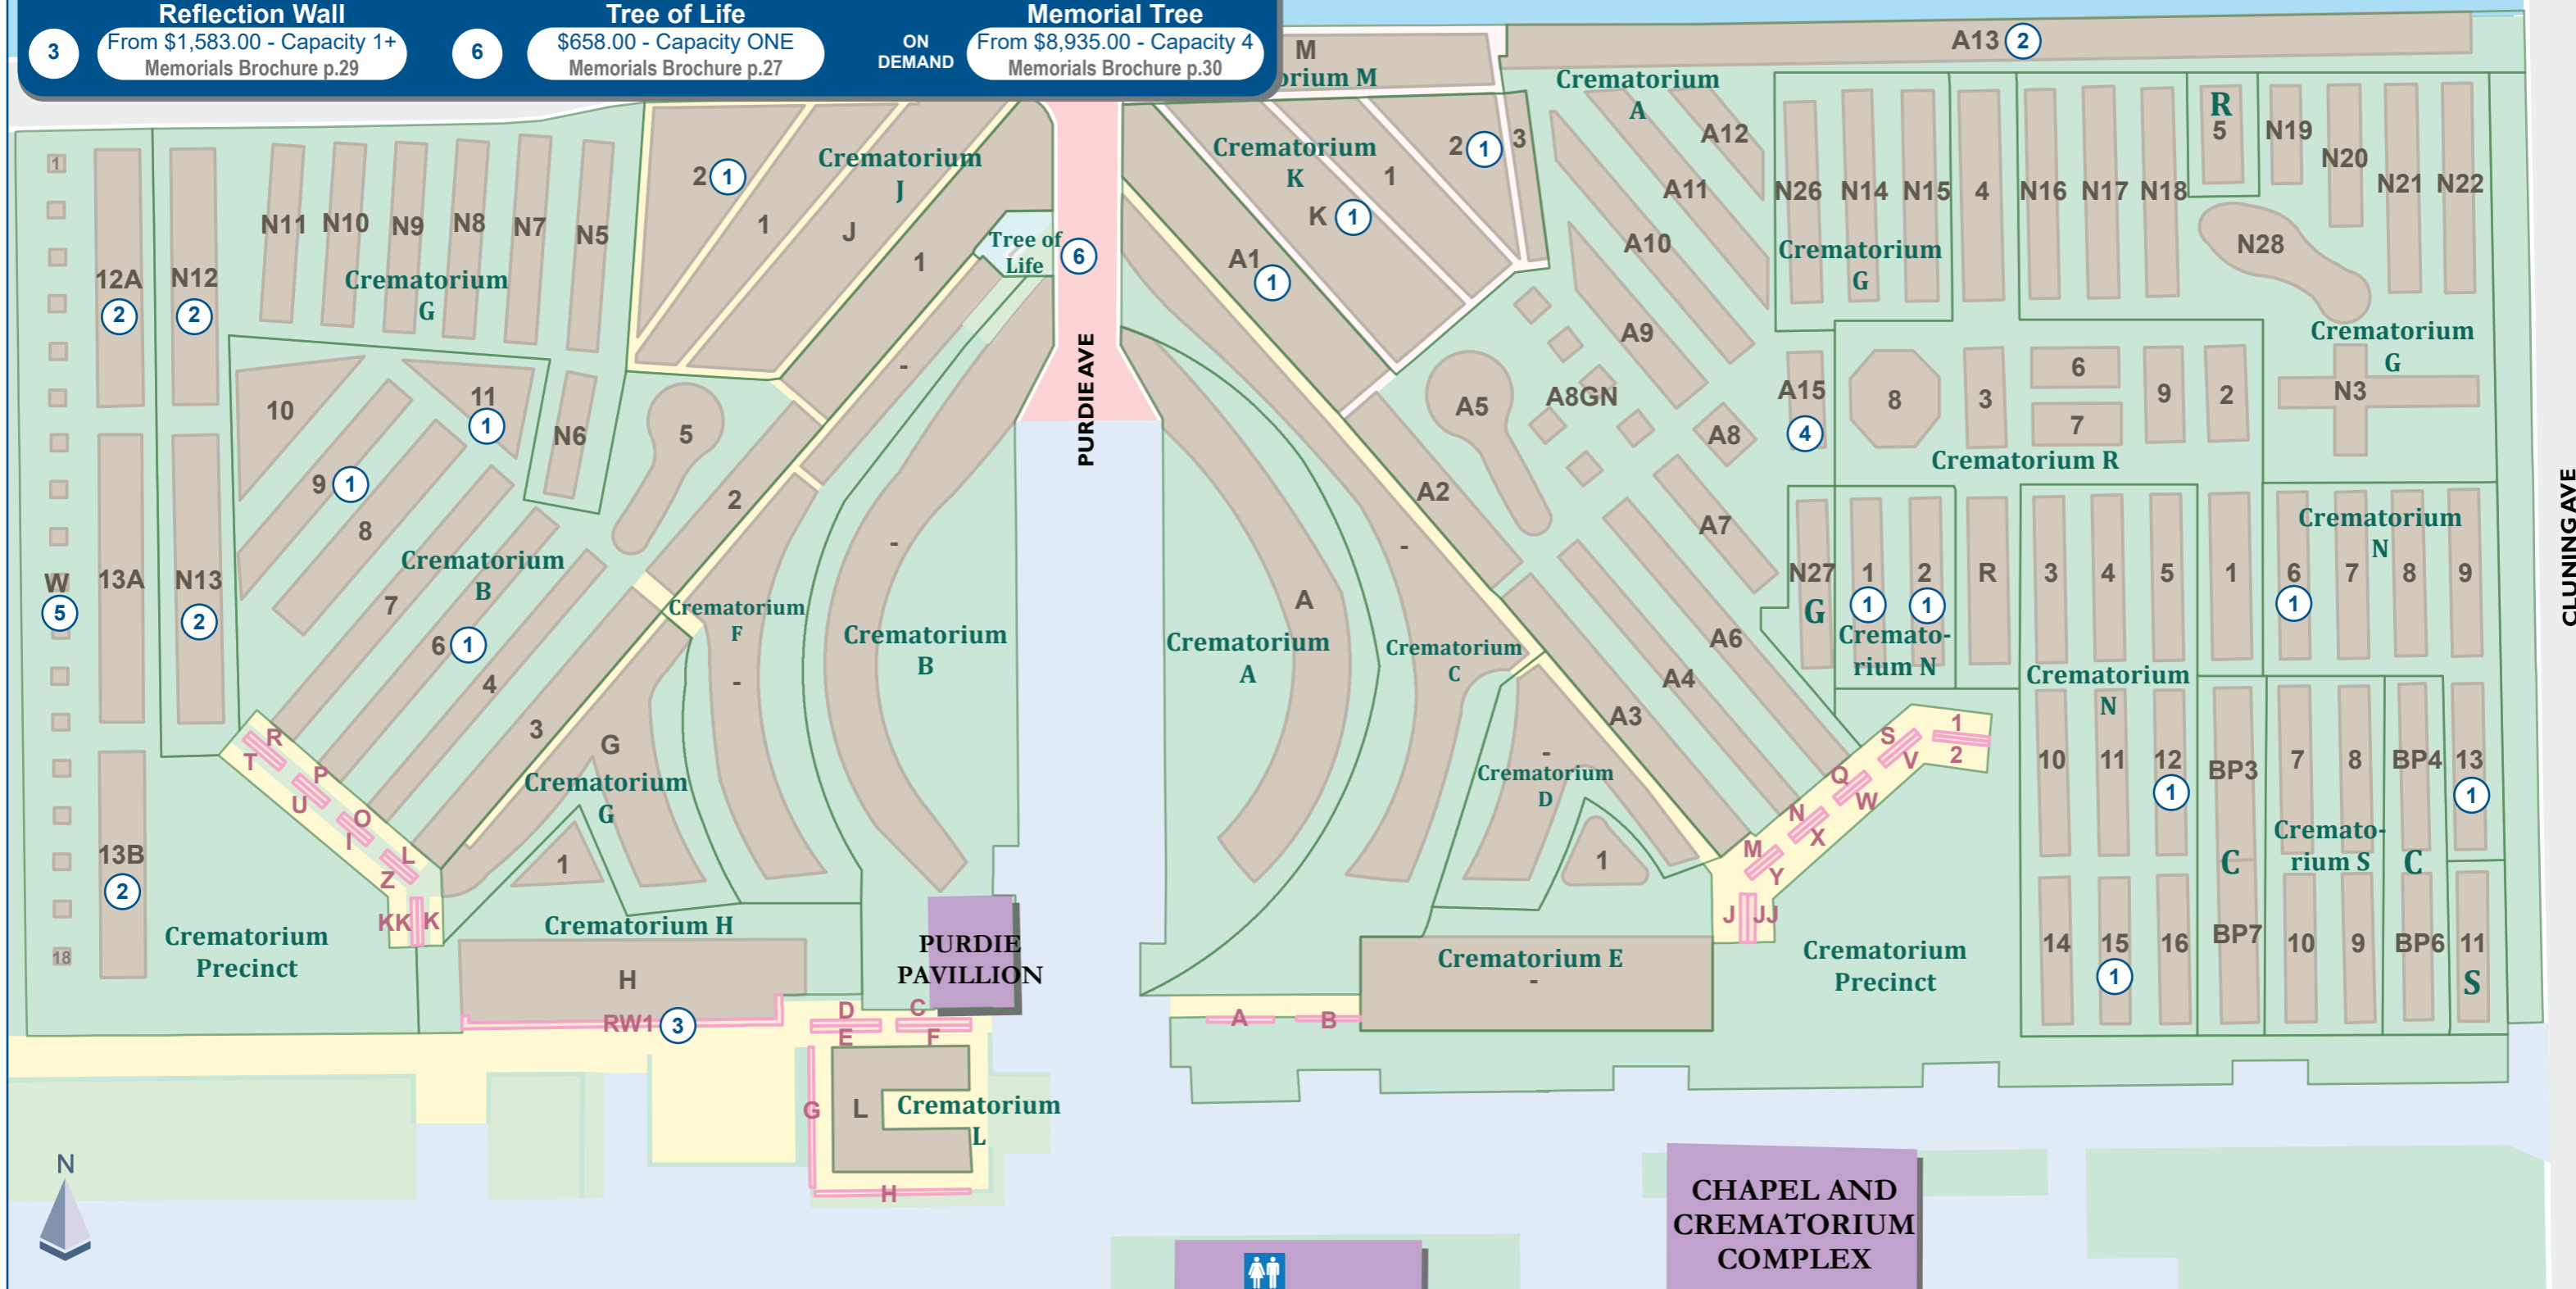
3 Reflection Wall From $1,583.00 - Capacity 1+ Memorials Brochure p.29

6 Tree of Life $658.00 - Capacity ONE Memorials Brochure p.27

ON DEMAND Memorial Tree From $8,935.00 - Capacity 4 Memorials Brochure p.30

M
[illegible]orium M

A13 2

Crematorium A
A12
A11
A10
A9
A8GN
A8
A7
A6
A5
A4
A3
A2
A1 1

Crematorium K
1
K 1
2 1
3

Crematorium J
2 1
1
J
1

Tree of Life 6

PURDIE AVE

N26 N14 N15 4 N16 N17 N18
R 5
N19 N20 N21 N22
Crematorium G
N28
Crematorium G
N3
A15
4
8 3 6 7 9 2
Crematorium R

N27 G
1 1
2 1
Crematorium N
R 3 4 5 1
Crematorium N
6 1
7 8 9

Crematorium N
10 11 12 1
14 15 1 16
BP3 C BP7
7 8 Crematorium S 10 9
BP4 C BP6
13 1
11 S

CLUNING AVE

1 N11 N10 N9 N8 N7 N5
Crematorium G
12A 2
N12 2
10
11 1
N6
5
9 1
8
Crematorium B
7
6 1
4
3
2
W 5
13A
N13 2
13B 2
18
Crematorium F
-
-
Crematorium B
-
G
Crematorium G
1
Crematorium H
H
RW1 3
R T P U O I L Z KK K
Crematorium Precinct

Crematorium A
A
-
Crematorium C
-
Crematorium D
1
Crematorium E
-
A B

S V 1 2 Q W N X M Y J JJ
Crematorium Precinct

PURDIE PAVILLION
D E C F
G L
Crematorium L
H

N

CHAPEL AND CREMATORIUM COMPLEX